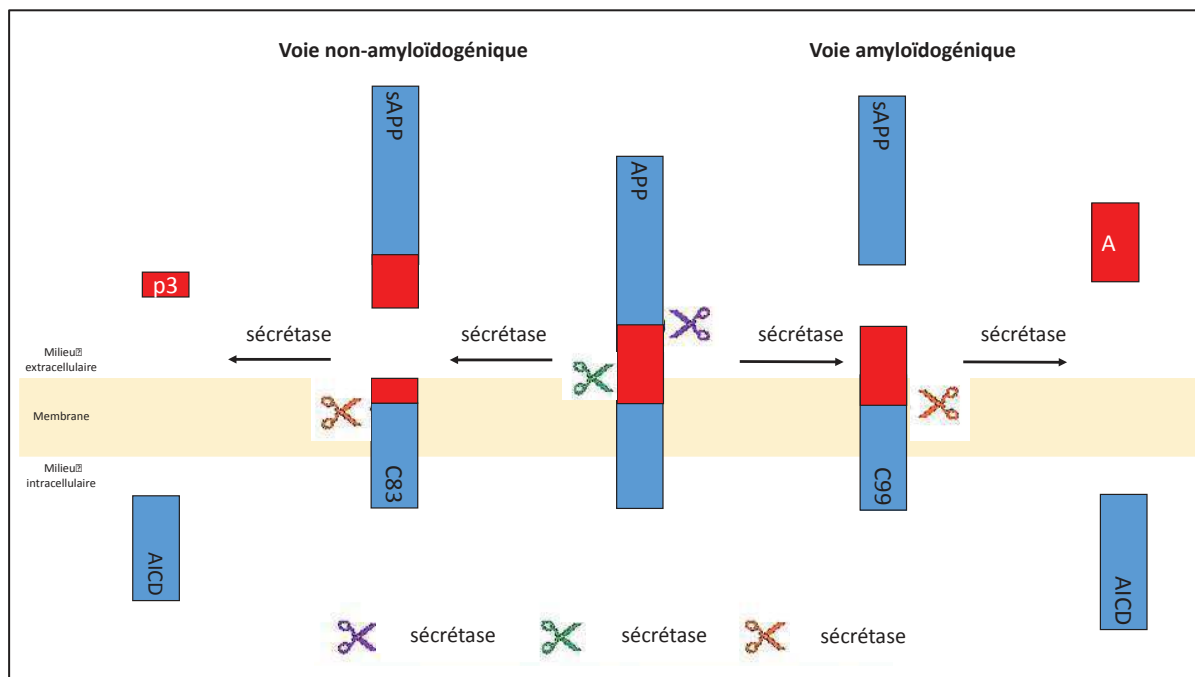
Voie non-amyloïdogénique

Voie amyloïdogénique

sAPP

sAPP

APP

A

p3

sécrétase

sécrétase

sécrétase

sécrétase

Milieu extracellulaire

Membrane

Milieu intracellulaire

C83

C99

AICD

AICD

sécrétase

sécrétase

sécrétase